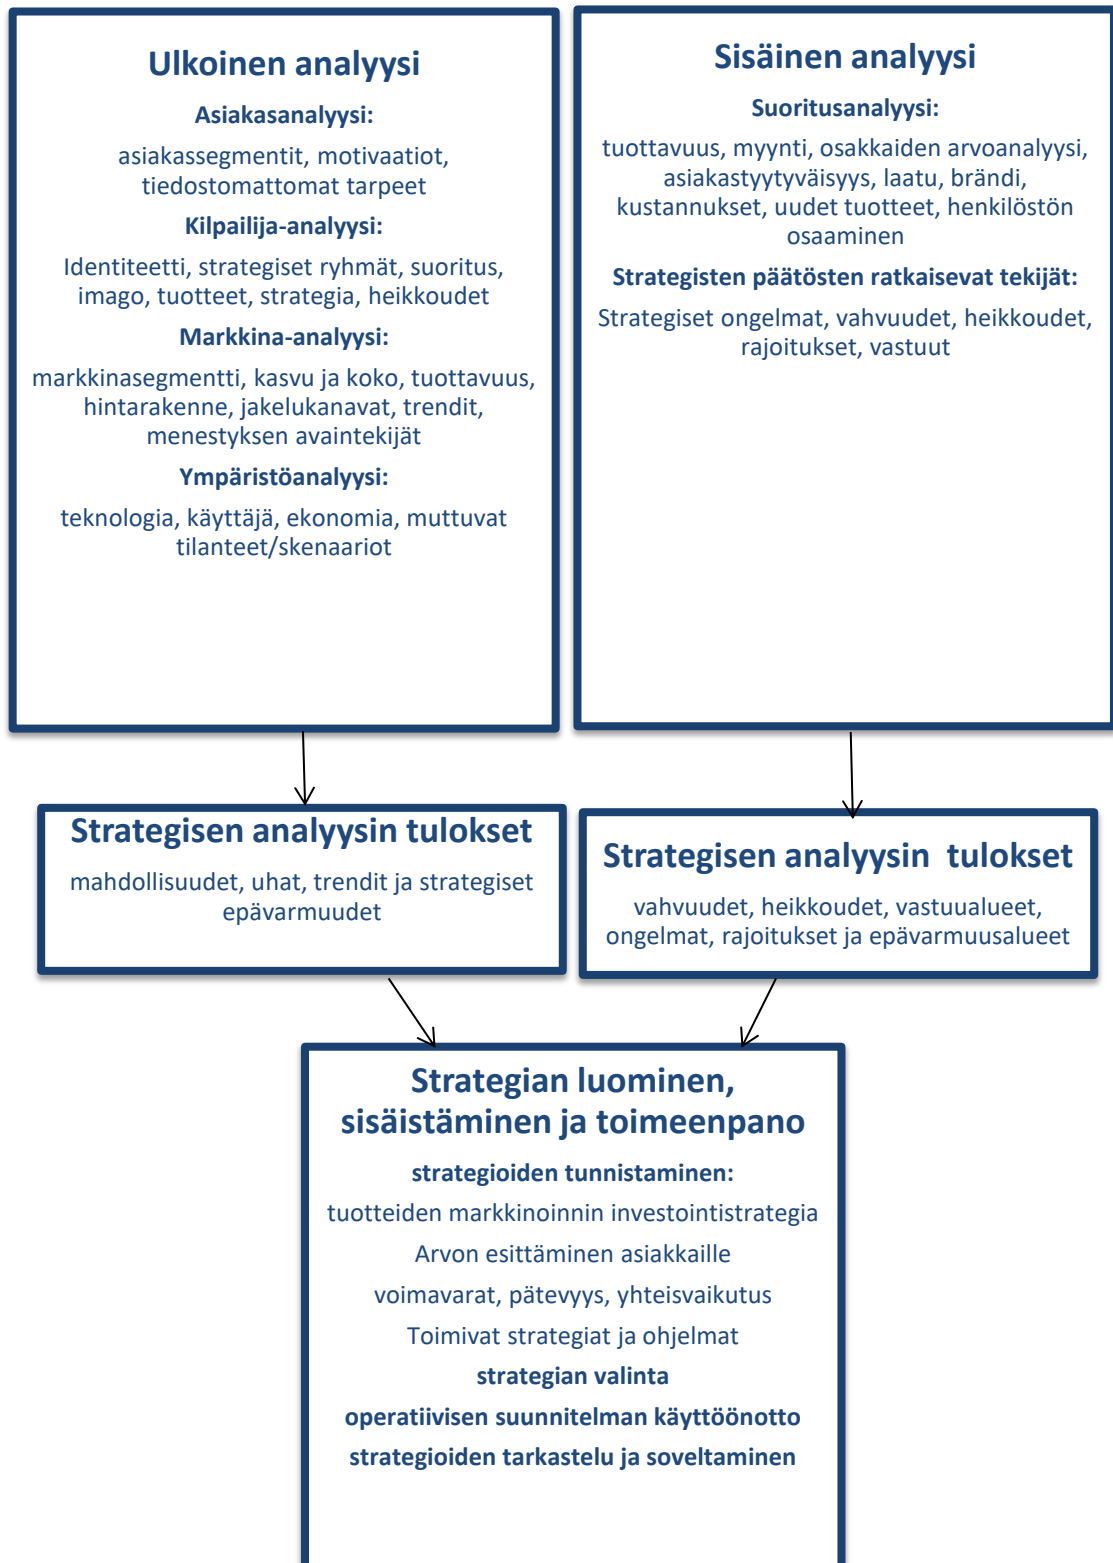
Ulkoinen analyysi

Asiakasanalyysi:

asiakassegmentit, motivaatiot, tiedostomattomat tarpeet

Kilpailija-analyysi:

Identiteetti, strategiset ryhmät, suoritus, imago, tuotteet, strategia, heikkoudet

Markkina-analyysi:

markkinasegmentti, kasvu ja koko, tuottavuus, hintarakenne, jakelukanavat, trendit, menestyksen avaintekijät

Ympäristöanalyysi:

teknologia, käyttäjä, ekonomia, muttuvat tilanteet/skenaariot

Sisäinen analyysi

Suoritusanalyysi:

tuottavuus, myynti, osakkaiden arvoanalyysi, asiakastyytyväisyys, laatu, brändi, kustannukset, uudet tuotteet, henkilöstön osaaminen

Strategisten päätösten ratkaisevat tekijät:

Strategiset ongelmat, vahvuudet, heikkoudet, rajoitukset, vastuut

Strategisen analyysin tulokset

mahdollisuudet, uhat, trendit ja strategiset epävarmuudet

Strategisen analyysin tulokset

vahvuudet, heikkoudet, vastuualueet, ongelmat, rajoitukset ja epävarmuusalueet

Strategian luominen, sisäistäminen ja toimeenpano

strategioiden tunnistaminen:

tuotteiden markkinoinnin investointistrategia

Arvon esittäminen asiakkaille

voimavarat, pätevyys, yhteisvaikutus

Toimivat strategiat ja ohjelmat

strategian valinta

operatiivisen suunnitelman käyttöönotto

strategioiden tarkastelu ja soveltaminen